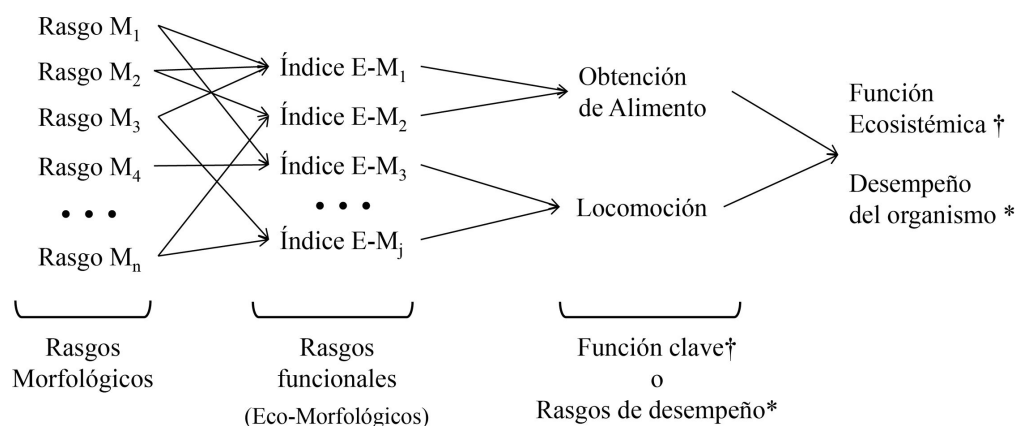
Rasgo $M_1$
Rasgo $M_2$
Rasgo $M_3$
Rasgo $M_4$
• • •
Rasgo $M_n$

Índice E-$M_1$
Índice E-$M_2$
Índice E-$M_3$
• • •
Índice E-$M_j$

Obtención de Alimento

Locomoción

Función Ecosistémica †

Desempeño del organismo *

Rasgos Morfológicos

Rasgos funcionales (Eco-Morfológicos)

Función clave†
o
Rasgos de desempeño*